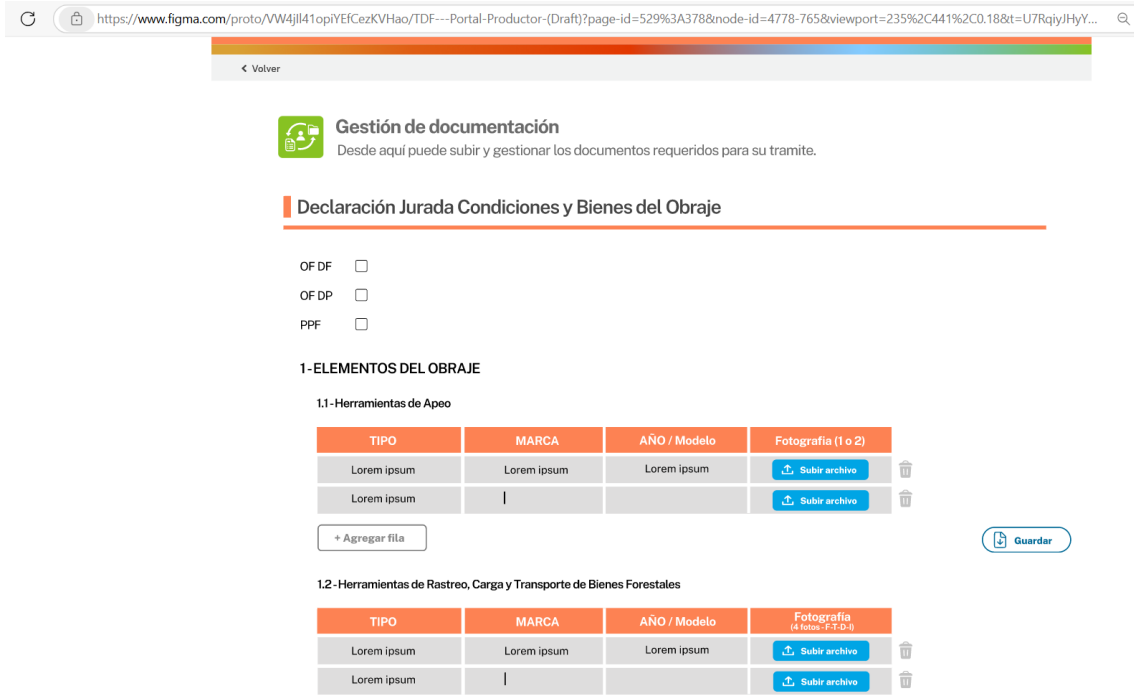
https://www.figma.com/proto/VW4jll41opiYEfCezKVHao/TDF---Portal-Productor-(Draft)?page-id=529%3A378&node-id=4778-765&viewport=235%2C441%2C0.18&t=U7RqiyJHyY...

< Volver

Gestión de documentación
Desde aquí puede subir y gestionar los documentos requeridos para su tramite.

Declaración Jurada Condiciones y Bienes del Obraje

OF DF
OF DP
PPF

1 - ELEMENTOS DEL OBRAJE

1.1 - Herramientas de Apeo

| TIPO | MARCA | AÑO / Modelo | Fotografia (1 o 2) |
|---|---|---|---|
| Lorem ipsum | Lorem ipsum | Lorem ipsum | Subir archivo |
| Lorem ipsum | | | Subir archivo |

+ Agregar fila

Guardar

1.2 - Herramientas de Rastreo, Carga y Transporte de Bienes Forestales

| TIPO | MARCA | AÑO / Modelo | Fotografia (4 fotos - F-T-D-I) |
|---|---|---|---|
| Lorem ipsum | Lorem ipsum | Lorem ipsum | Subir archivo |
| Lorem ipsum | | | Subir archivo |